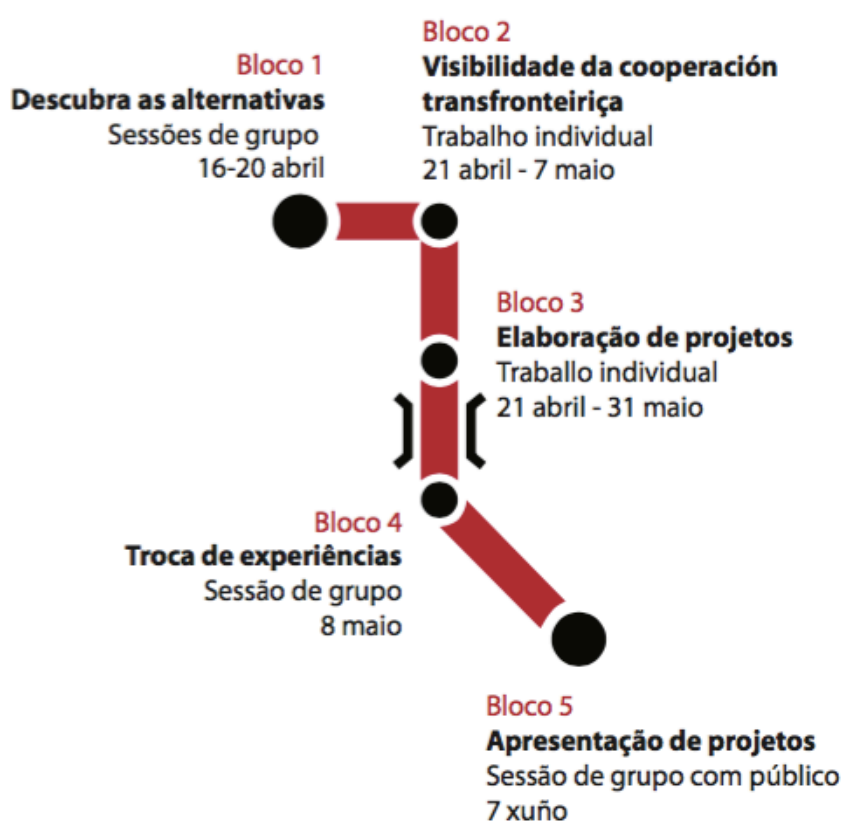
Bloco 1
Descubra as alternativas
Sessões de grupo
16-20 abril

Bloco 2
Visibilidade da cooperación transfronteiriça
Trabalho individual
21 abril - 7 maio

Bloco 3
Elaboração de projetos
Traballo individual
21 abril - 31 maio

Bloco 4
Troca de experiências
Sessão de grupo
8 maio

Bloco 5
Apresentação de projetos
Sessão de grupo com público
7 xuño